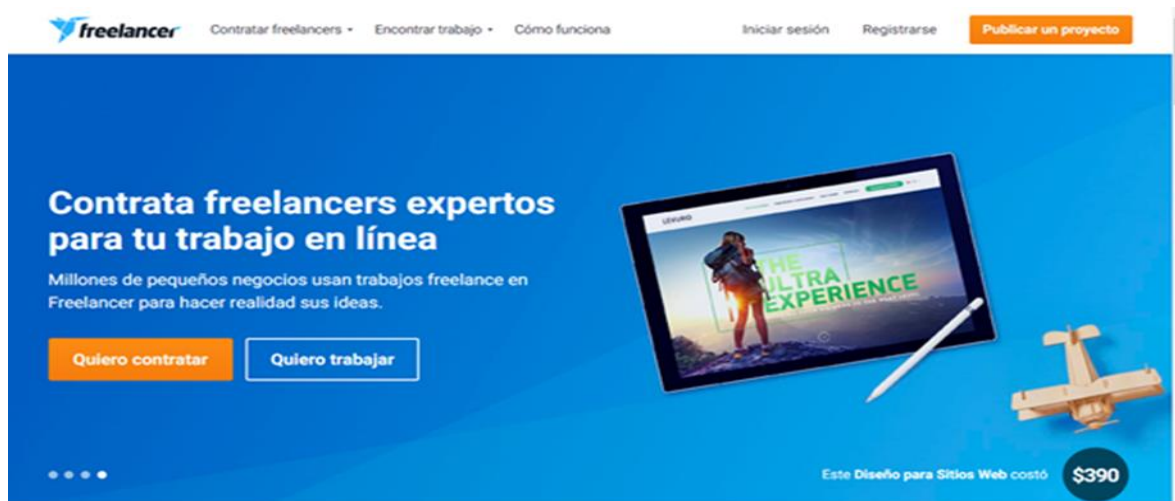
freelancer Contratar freelancers Encontrar trabajo Cómo funciona Iniciar sesión Registrarse Publicar un proyecto

Contrata freelancers expertos para tu trabajo en línea

Millones de pequeños negocios usan trabajos freelance en Freelancer para hacer realidad sus ideas.

Quiero contratar Quiero trabajar

THE ULTRA EXPERIENCE

Este Diseño para Sitios Web costó $390